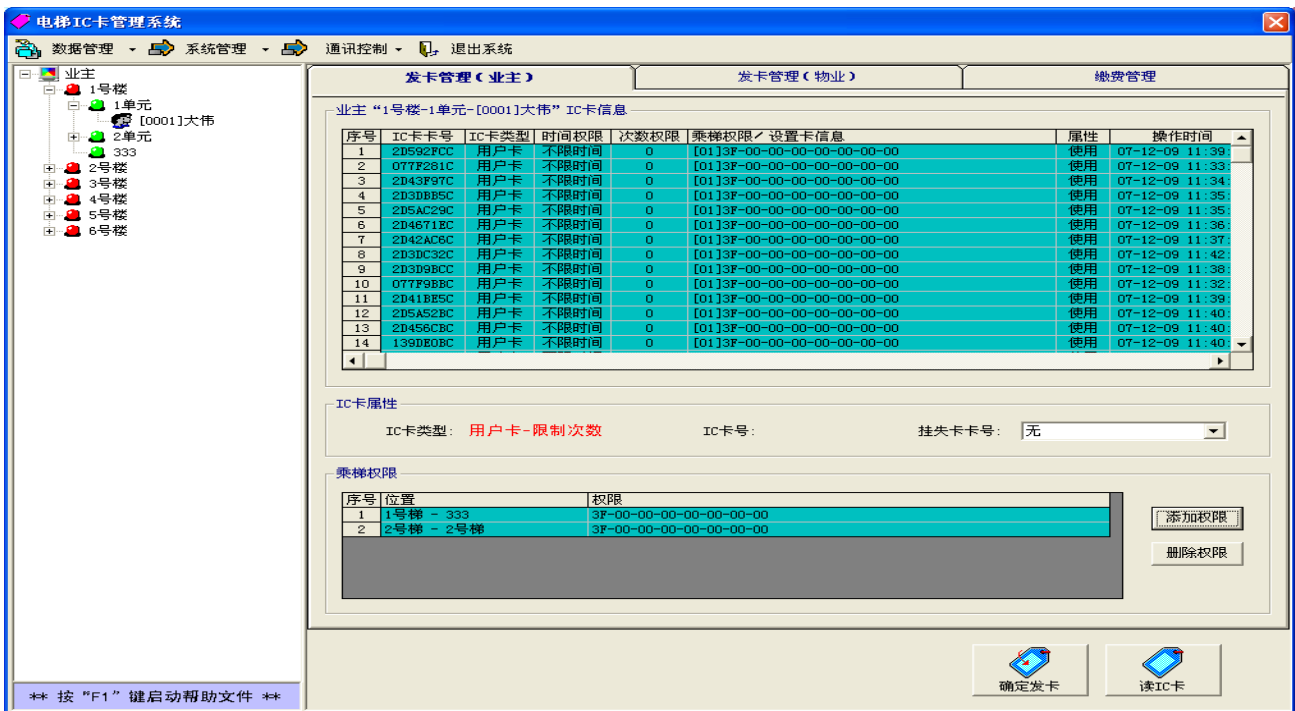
电梯IC卡管理系统

数据管理 ▾ 系统管理 ▾ 通讯控制 ▾ 退出系统

业主
1号楼
1单元
[0001]大伟
2单元
333
2号楼
3号楼
4号楼
5号楼
6号楼

** 按“F1”键启动帮助文件 **

发卡管理（业主）
发卡管理（物业）
缴费管理

业主“1号楼-1单元-[0001]大伟”IC卡信息

| 序号 | IC卡卡号 | IC卡类型 | 时间权限 | 次数权限 | 乘梯权限/ 设置卡信息 | 属性 | 操作时间 |
|---|---|---|---|---|---|---|---|
| 1 | 2D592FCC | 用户卡 | 不限时间 | 0 | [01]3F-00-00-00-00-00-00-00 | 使用 | 07-12-09 11:39: |
| 2 | 077F281C | 用户卡 | 不限时间 | 0 | [01]3F-00-00-00-00-00-00-00 | 使用 | 07-12-09 11:33: |
| 3 | 2D43F97C | 用户卡 | 不限时间 | 0 | [01]3F-00-00-00-00-00-00-00 | 使用 | 07-12-09 11:34: |
| 4 | 2D3DBB5C | 用户卡 | 不限时间 | 0 | [01]3F-00-00-00-00-00-00-00 | 使用 | 07-12-09 11:35: |
| 5 | 2D5AC29C | 用户卡 | 不限时间 | 0 | [01]3F-00-00-00-00-00-00-00 | 使用 | 07-12-09 11:35: |
| 6 | 2D4671EC | 用户卡 | 不限时间 | 0 | [01]3F-00-00-00-00-00-00-00 | 使用 | 07-12-09 11:36: |
| 7 | 2D42AC6C | 用户卡 | 不限时间 | 0 | [01]3F-00-00-00-00-00-00-00 | 使用 | 07-12-09 11:37: |
| 8 | 2D3DC32C | 用户卡 | 不限时间 | 0 | [01]3F-00-00-00-00-00-00-00 | 使用 | 07-12-09 11:42: |
| 9 | 2D3D9BCC | 用户卡 | 不限时间 | 0 | [01]3F-00-00-00-00-00-00-00 | 使用 | 07-12-09 11:38: |
| 10 | 077F9BBC | 用户卡 | 不限时间 | 0 | [01]3F-00-00-00-00-00-00-00 | 使用 | 07-12-09 11:32: |
| 11 | 2D41BE5C | 用户卡 | 不限时间 | 0 | [01]3F-00-00-00-00-00-00-00 | 使用 | 07-12-09 11:39: |
| 12 | 2D5A52BC | 用户卡 | 不限时间 | 0 | [01]3F-00-00-00-00-00-00-00 | 使用 | 07-12-09 11:40: |
| 13 | 2D456CBC | 用户卡 | 不限时间 | 0 | [01]3F-00-00-00-00-00-00-00 | 使用 | 07-12-09 11:40: |
| 14 | 139DE0BC | 用户卡 | 不限时间 | 0 | [01]3F-00-00-00-00-00-00-00 | 使用 | 07-12-09 11:40: |

IC卡属性
IC卡类型: 用户卡-限制次数
IC卡号:
挂失卡卡号: 无

乘梯权限

| 序号 | 位置 | 权限 |
|---|---|---|
| 1 | 1号梯 - 333 | 3F-00-00-00-00-00-00-00 |
| 2 | 2号梯 - 2号梯 | 3F-00-00-00-00-00-00-00 |

添加权限
删除权限

确定发卡
读IC卡